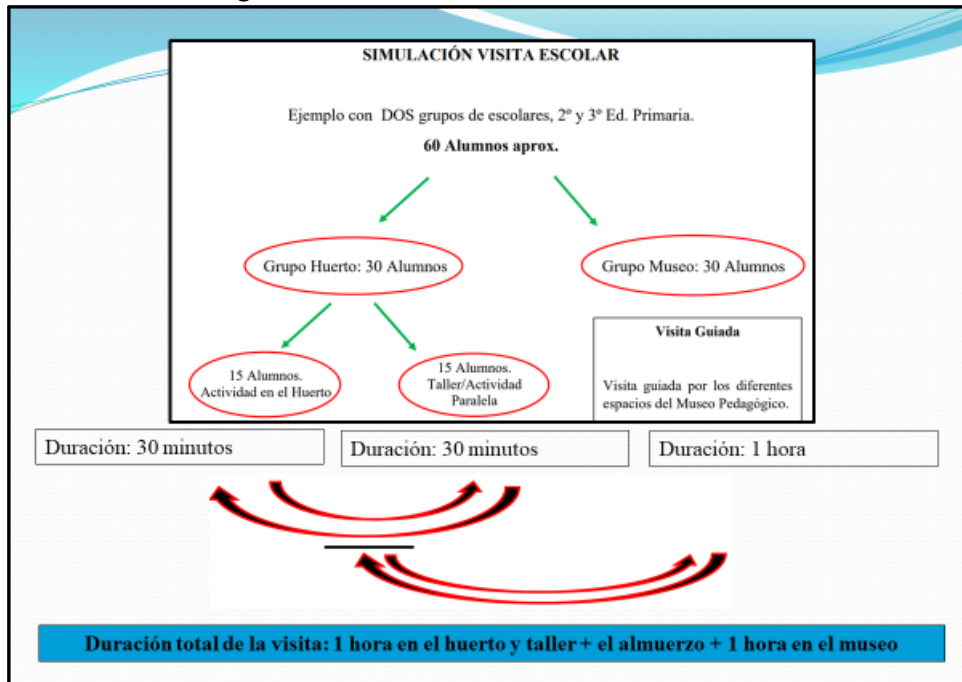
SIMULACIÓN VISITA ESCOLAR

Ejemplo con DOS grupos de escolares, 2º y 3º Ed. Primaria.

60 Alumnos aprox.

Grupo Huerto: 30 Alumnos

Grupo Museo: 30 Alumnos

15 Alumnos. Actividad en el Huerto

15 Alumnos. Taller/Actividad Paralela

Visita Guiada

Visita guiada por los diferentes espacios del Museo Pedagógico.

Duración: 30 minutos

Duración: 30 minutos

Duración: 1 hora

Duración total de la visita: 1 hora en el huerto y taller + el almuerzo + 1 hora en el museo